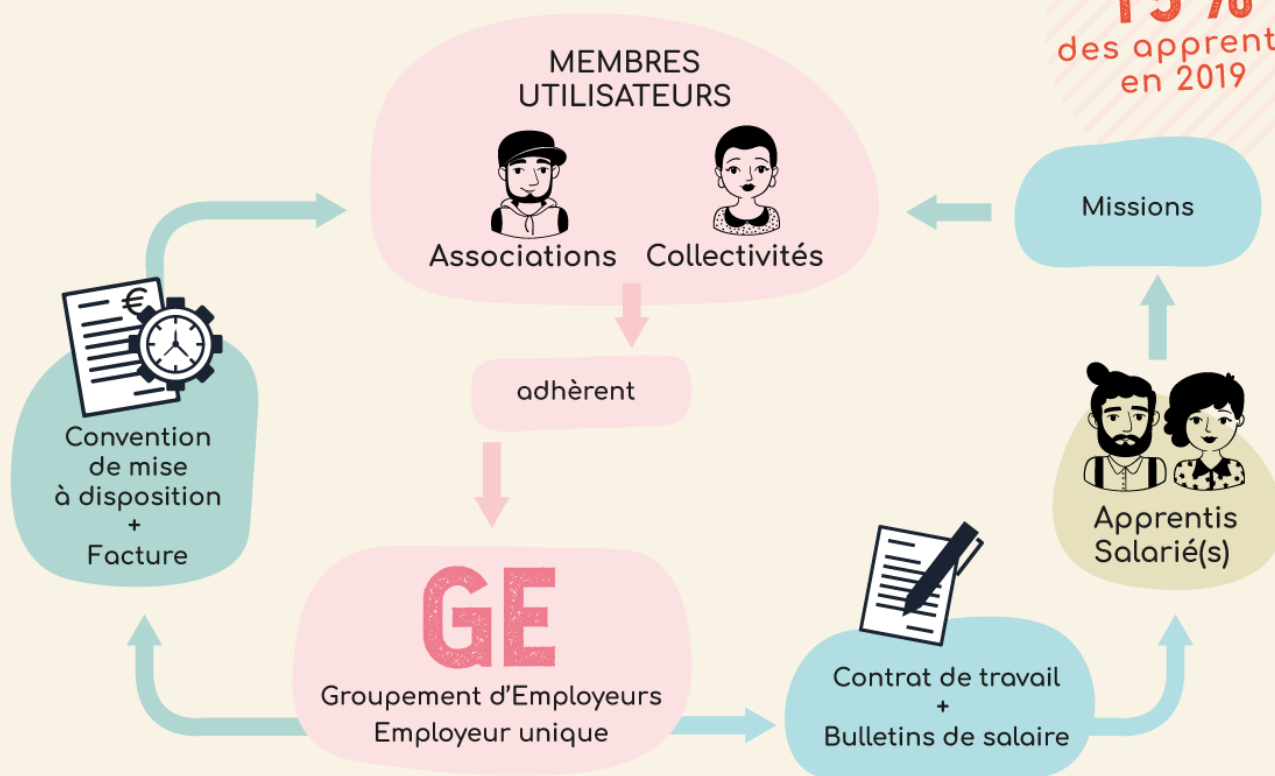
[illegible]
des apprent
en 2019

MEMBRES UTILISATEURS

Associations Collectivités

Missions

adhèrent

Convention de mise à disposition
+
Facture

Apprentis Salarié(s)

GE

Groupement d'Employeurs
Employeur unique

Contrat de travail
+
Bulletins de salaire